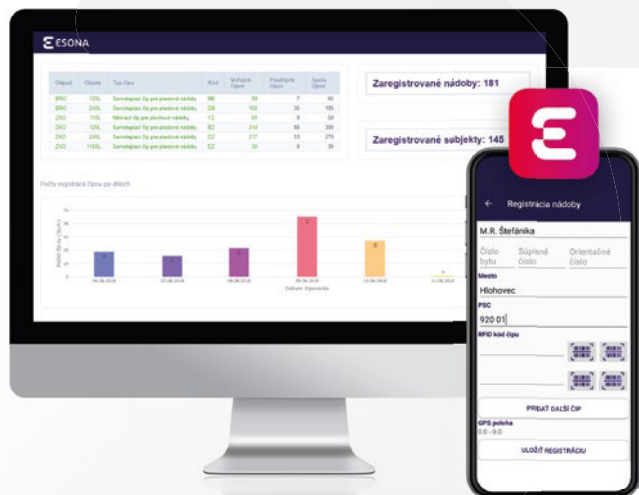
ESONA

| Odpad | Objem | Typ čipu | Kód | Voľných čipov | Použitých čipov | Spolu čipov |
|---|---|---|---|---|---|---|
| BRO | 120L | Samolepiaci čip pre plastové nádoby | BB | 59 | 7 | 66 |
| BRO | 240L | Samolepiaci čip pre plastové nádoby | DB | 150 | 35 | 185 |
| ZKO | 110L | Nitovací čip pre plechové nádoby | YZ | 50 | 9 | 59 |
| ZKO | 120L | Samolepiaci čip pre plastové nádoby | BZ | 214 | 86 | 300 |
| ZKO | 240L | Samolepiaci čip pre plastové nádoby | DZ | 217 | 53 | 270 |
| ZKO | 1100L | Samolepiaci čip pre plastové nádoby | EZ | 30 | 0 | 30 |

Zaregistrované nádoby: 181

Zaregistrované subjekty: 145

Počty registrácií čipov po dňoch

Počet čipov (ks)

06.06.2018 07.06.2018 08.06.2018 11.06.2018 12.06.2018 13.06.2018

Dátum čipovania

Registrácia nádoby

M.R. Štefánika

Číslo bytu

Súpisné číslo

Orientačné číslo

Mesto

Hlohovec

PSČ

920 01

RFID kód čipu

PRIDAŤ ĎALŠÍ ČIP

GPS poloha

0.0 - 0.0

ULOŽIŤ REGISTRÁCIU